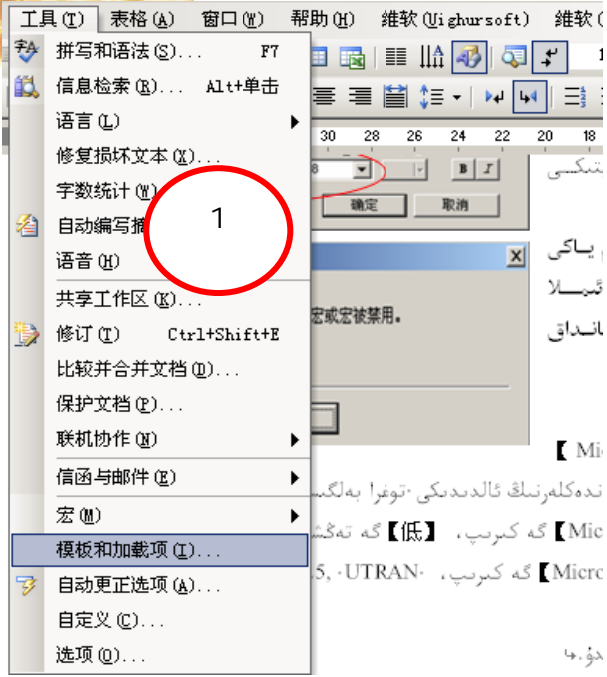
工具(T) 表格(A) 窗口(W) 帮助(H) 维软(Uighursoft) 维软(

拼写和语法(S)... F7
信息检索(R)... Alt+单击
语言(L)
修复损坏文本(X)...
字数统计(W)
自动编写摘
语音(H)
共享工作区(K)...
修订(T) Ctrl+Shift+E
比较并合并文档(D)...
保护文档(P)...
联机协作(N)
信函与邮件(E)
宏(M)
模板和加载项(I)...
自动更正选项(A)...
自定义(C)...
选项(O)...

1

30 28 26 24 22 20 18

B I

确定 取消

宏或宏被禁用。

【 Mic

【Mic】گە كىرىپ، 【低】گە تەڭش

5, ·UTRAN· 【Micro】گە كىرىپ،